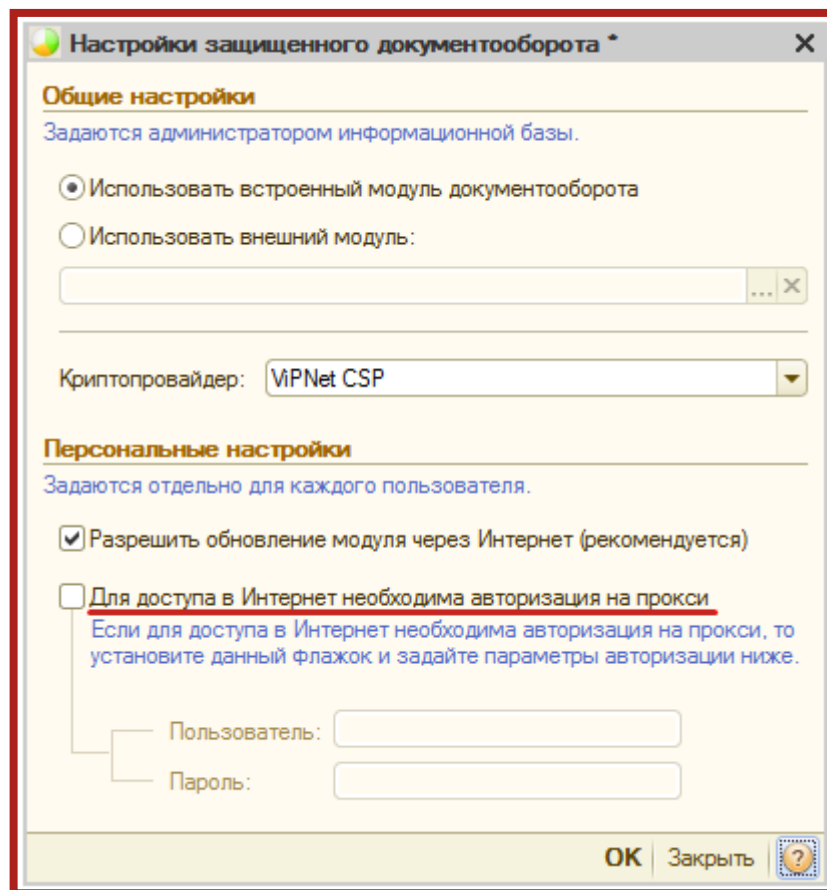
Настройки защищенного документооборота *

Общие настройки

Задаются администратором информационной базы.

Использовать встроенный модуль документооборота

Использовать внешний модуль:

...

Криптопровайдер: ViPNet CSP

Персональные настройки

Задаются отдельно для каждого пользователя.

Разрешить обновление модуля через Интернет (рекомендуется)

Для доступа в Интернет необходима авторизация на прокси

Если для доступа в Интернет необходима авторизация на прокси, то установите данный флажок и задайте параметры авторизации ниже.

Пользователь:

Пароль:

OK Закрыть ?